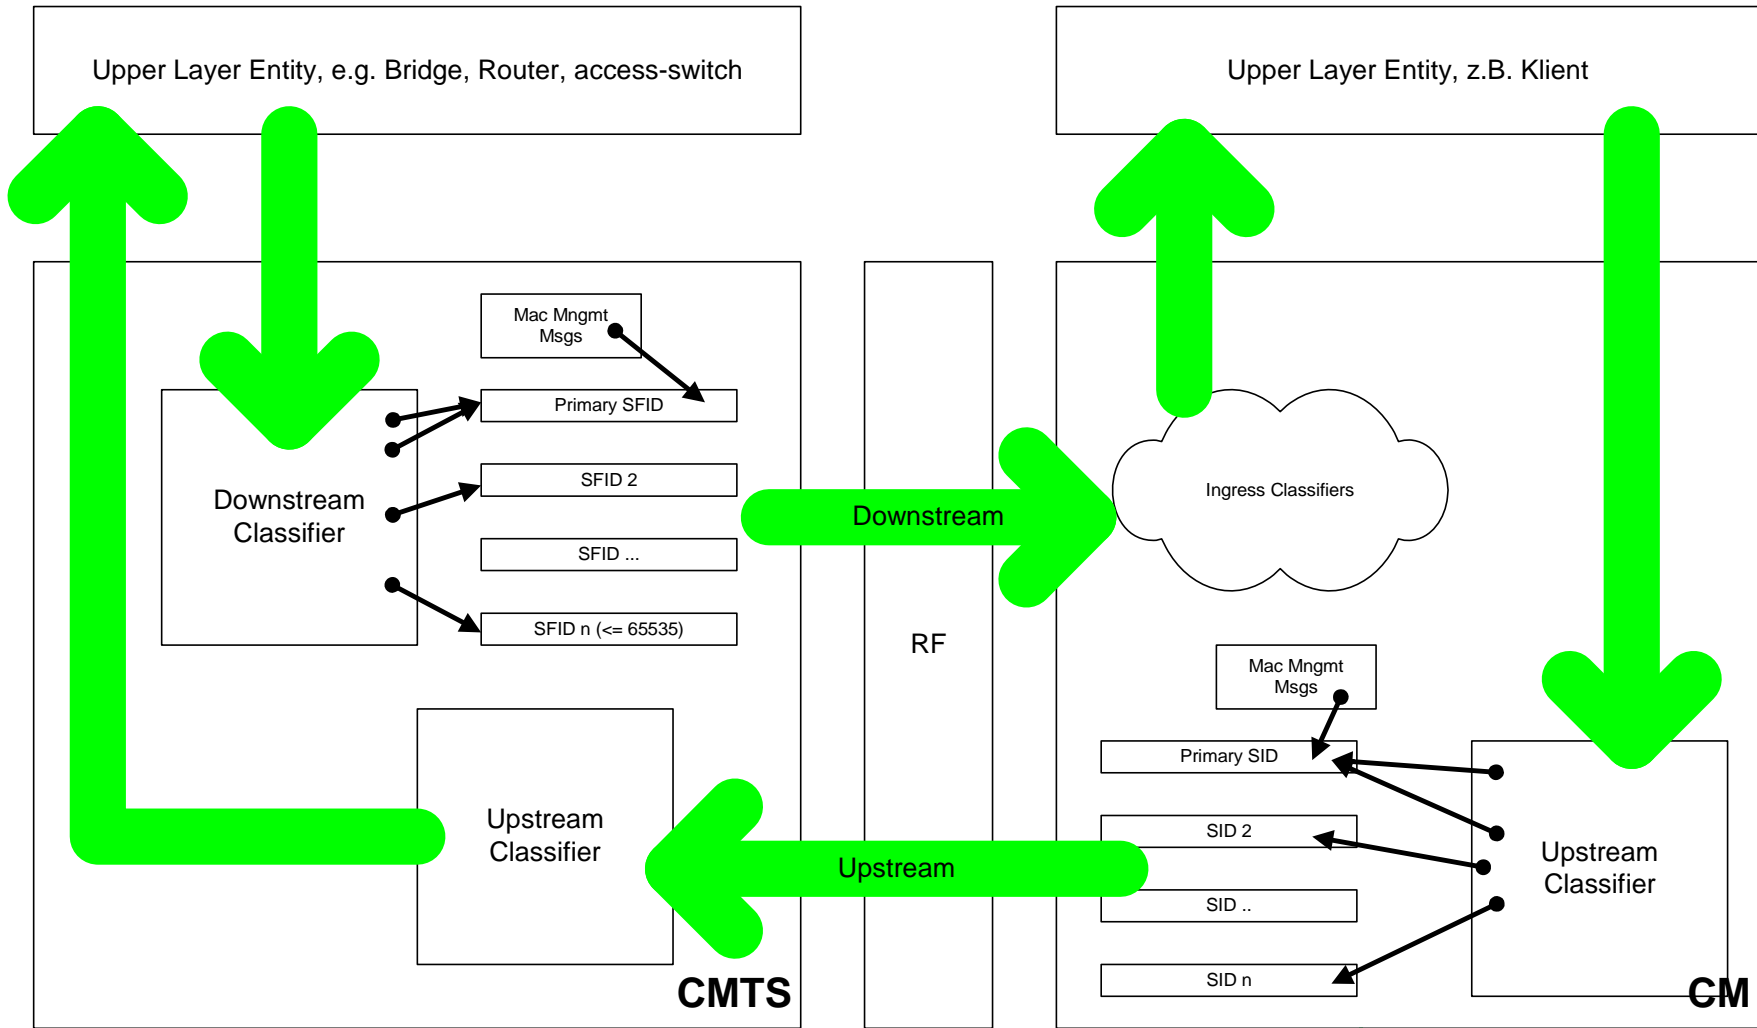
Upper Layer Entity, e.g. Bridge, Router, access-switch

Upper Layer Entity, z.B. Klient

Mac Mngmt Msgs

Primary SFID

SFID 2

SFID ...

SFID n (<= 65535)

Downstream Classifier

Downstream

Ingress Classifiers

RF

Mac Mngmt Msgs

Primary SID

SID 2

SID ..

SID n

Upstream Classifier

Upstream

Upstream Classifier

CMTS

CM